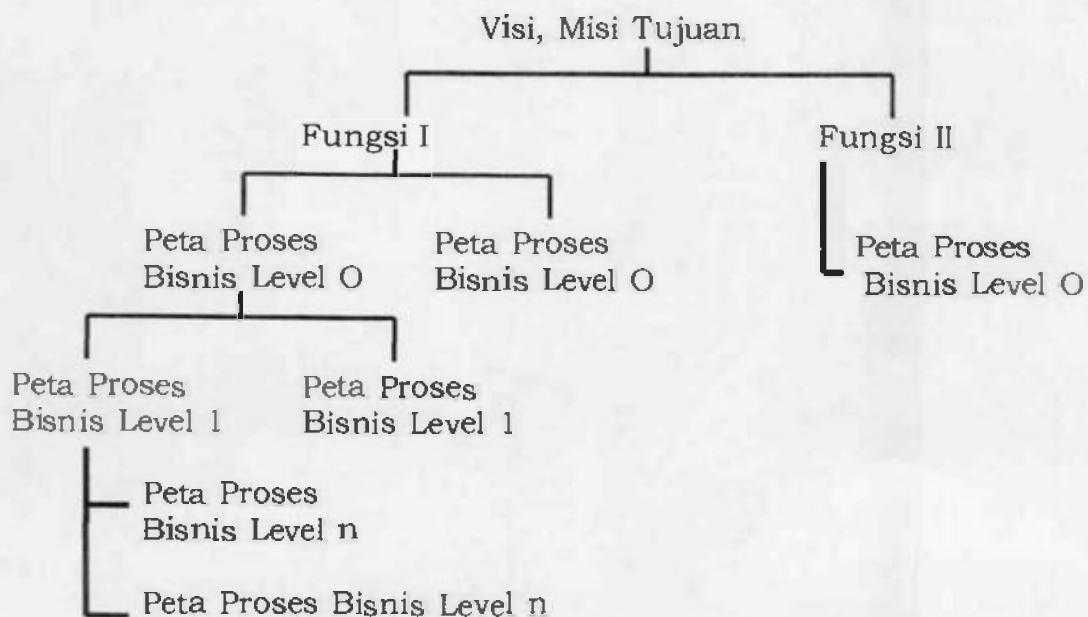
Visi, Misi Tujuan

Fungsi I

Fungsi II

Peta Proses Bisnis Level O

Peta Proses Bisnis Level O

Peta Proses Bisnis Level O

Peta Proses Bisnis Level 1

Peta Proses Bisnis Level 1

Peta Proses Bisnis Level n

Peta Proses Bisnis Level n